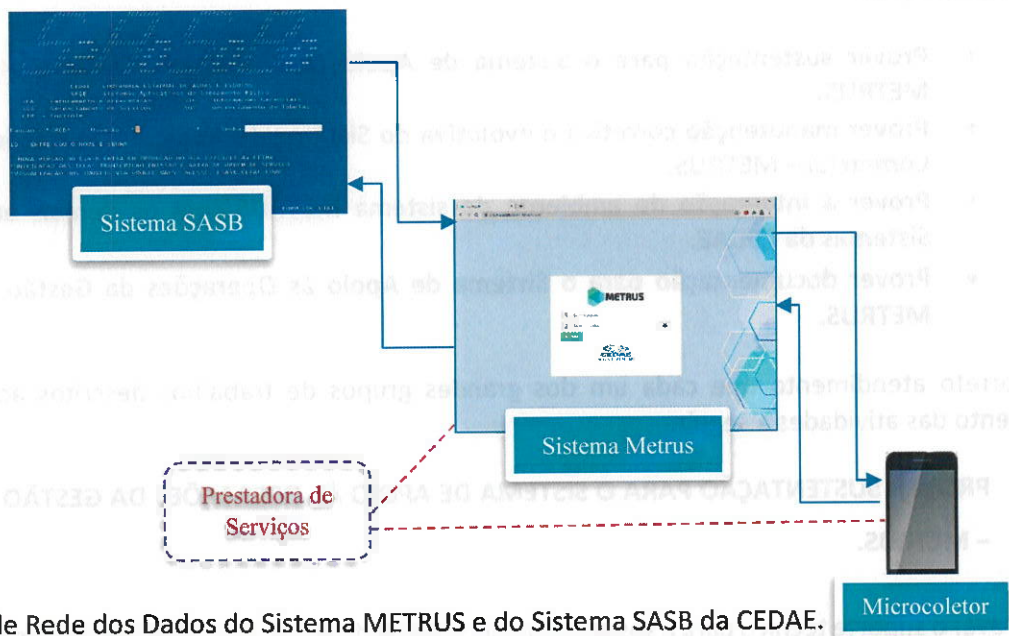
Sistema SASB

METRUS

Sistema Metrus

Prestadora de Serviços

Microcoletor

Prover sustentação para o Sistema de Apoio às Operações da Gestão METRUS.

Prover manutenção corretiva e evolutiva do Sistema METRUS.

Prover documentação para o Sistema de Apoio às Operações da Gestão METRUS.

PRESTAR SUSTENTAÇÃO PARA O SISTEMA DE APOIO ÀS OPERAÇÕES DA GESTÃO – METRUS.

le Rede dos Dados do Sistema METRUS e do Sistema SASB da CEDAE.